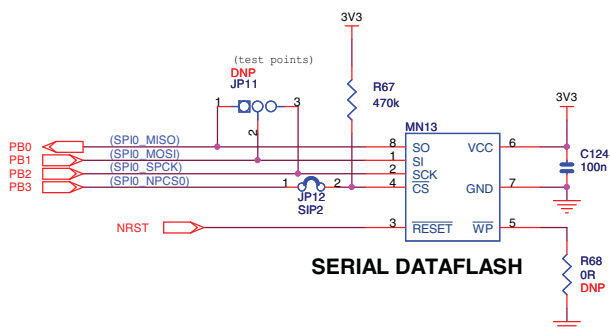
3V3

(test points)
DNP
JP11

1
2
3

R67
470k

3V3

MN13

PB0
PB1
PB2
PB3

(SPI0_MISO)
(SPI0_MOSI)
(SPI0_SPCK)
(SPI0_NPCS0)

1
2

JP12
SIP2

8
1
2
4

SO
SI
$\overline{SCK}$
$\overline{CS}$

VCC
GND

6
7

C124
100n

NRST

3

$\overline{RESET}$
$\overline{WP}$

5

R68
0R
DNP

SERIAL DATAFLASH